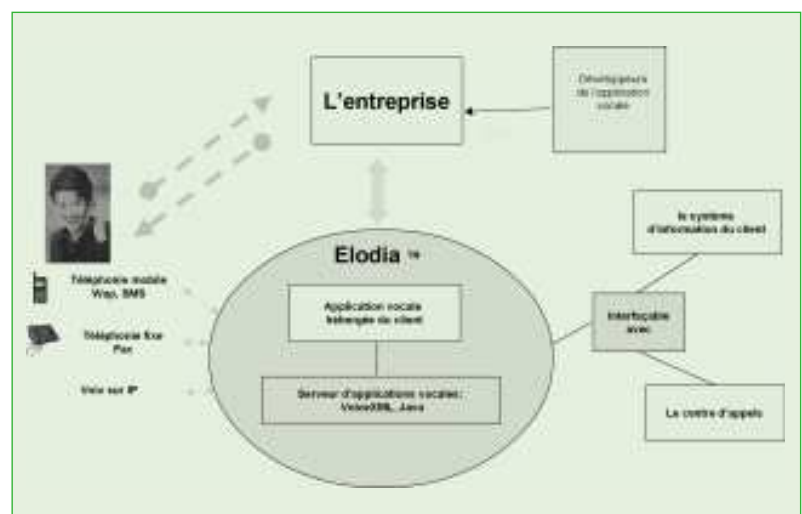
L'entreprise

Développeurs de l'application vocale

Elodia TM

Téléphonie mobile Wap, SMS

Téléphonie fixe Fax

Voix sur IP

Application vocale hébergée du client

Serveur d'applications vocales: VoiceXML, Java

Interfaçable avec

le système d'information du client

Le centre d'appels